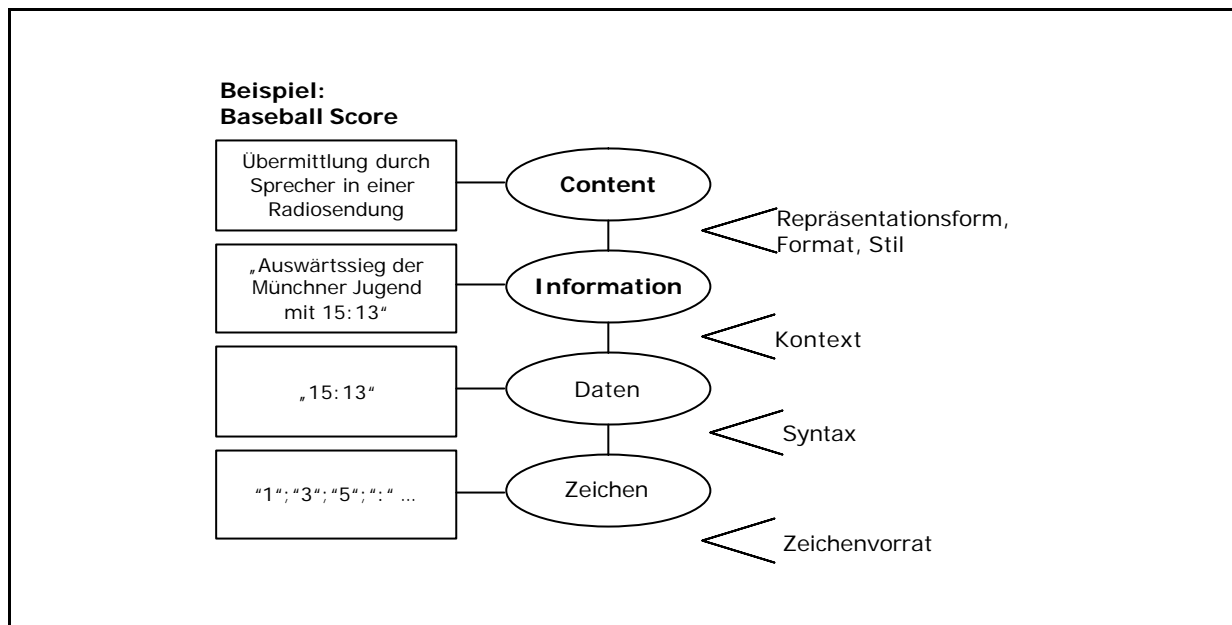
Beispiel:
Baseball Score

Übermittlung durch Sprecher in einer Radiosendung

Content

Repräsentationsform, Format, Stil

„Auswärtssieg der Münchner Jugend mit 15:13“

Information

Kontext

„15:13“

Daten

Syntax

“1“; “3“; “5“; “:“ ...

Zeichen

Zeichenvorrat